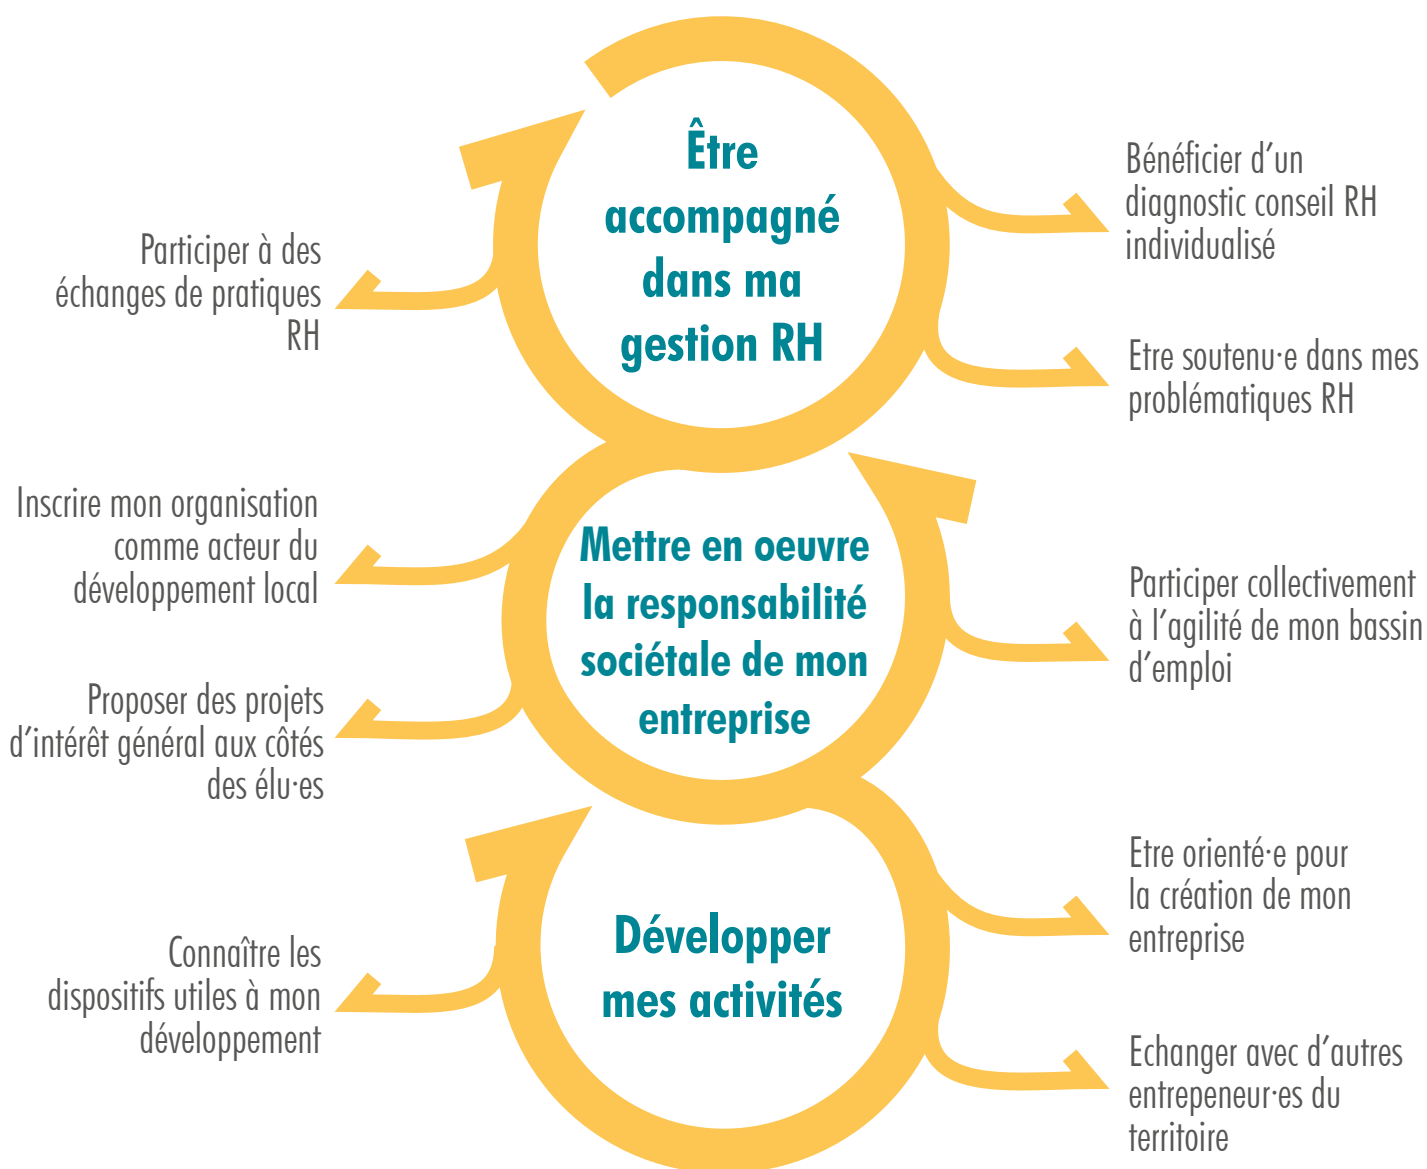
Être accompagné dans ma gestion RH

Participer à des échanges de pratiques RH

Bénéficier d'un diagnostic conseil RH individualisé

Etre soutenu·e dans mes problématiques RH

Mettre en oeuvre la responsabilité sociétale de mon entreprise

Inscrire mon organisation comme acteur du développement local

Proposer des projets d'intérêt général aux côtés des élu·es

Participer collectivement à l'agilité de mon bassin d'emploi

Développer mes activités

Connaître les dispositifs utiles à mon développement

Etre orienté·e pour la création de mon entreprise

Echanger avec d'autres entrepeneur·es du territoire